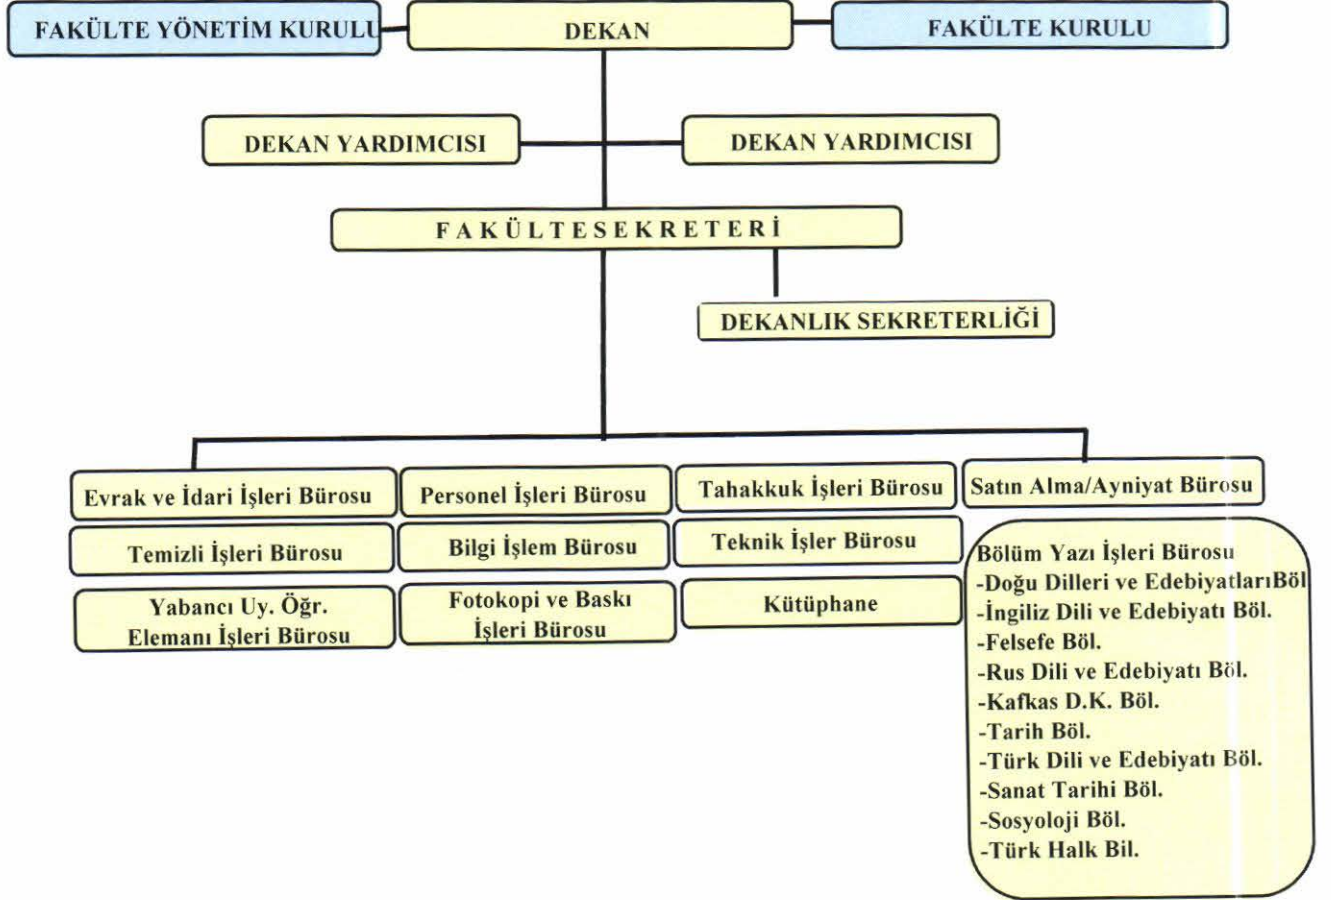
FAKÜLTE YÖNETİM KURULU

DEKAN

FAKÜLTE KURULU

DEKAN YARDIMCISI

DEKAN YARDIMCISI

F A K Ü L T E S E K R E T E R İ

DEKANLIK SEKRETERLİĞİ

Evrak ve İdari İşleri Bürosu

Personel İşleri Bürosu

Tahakkuk İşleri Bürosu

Satın Alma/Ayniyat Bürosu

Temizli İşleri Bürosu

Bilgi İşlem Bürosu

Teknik İşler Bürosu

Yabancı Uy. Öğr. Elemanı İşleri Bürosu

Fotokopi ve Baskı İşleri Bürosu

Kütüphane

Bölüm Yazı İşleri Bürosu
-Doğu Dilleri ve EdebiyatlarıBöl
-İngiliz Dili ve Edebiyatı Böl.
-Felsefe Böl.
-Rus Dili ve Edebiyatı Böl.
-Kafkas D.K. Böl.
-Tarih Böl.
-Türk Dili ve Edebiyatı Böl.
-Sanat Tarihi Böl.
-Sosyoloji Böl.
-Türk Halk Bil.